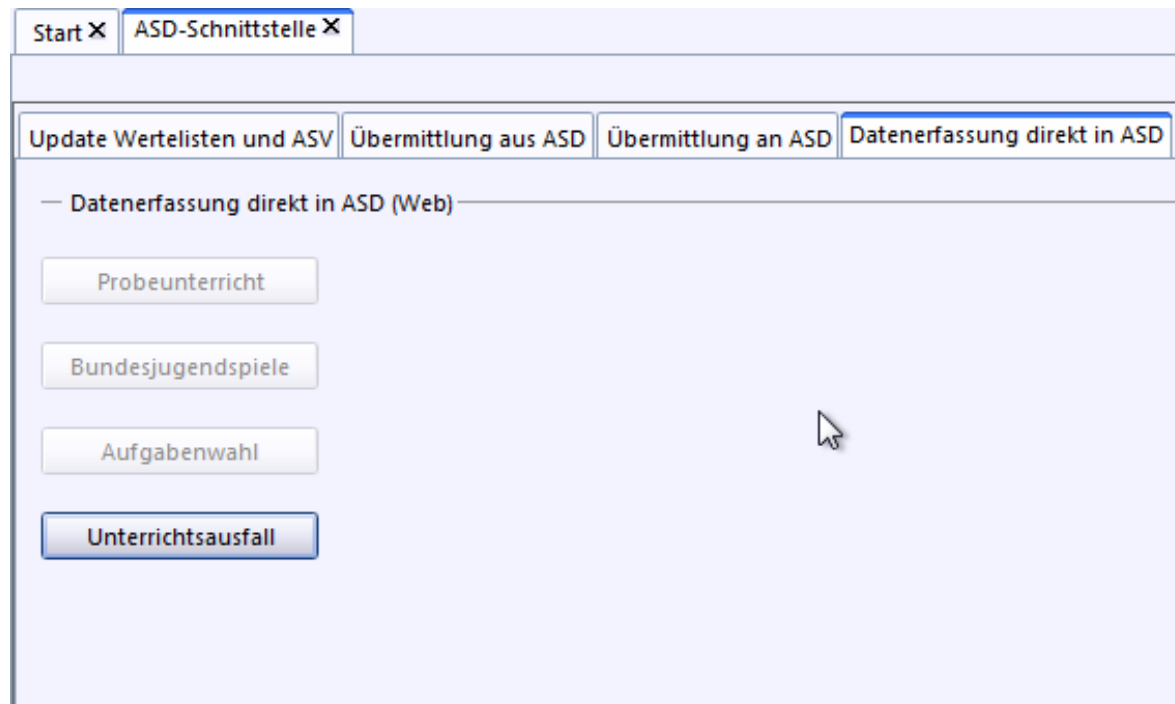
Start ✕ ASD-Schnittstelle ✕

Update Wertelisten und ASV | Übermittlung aus ASD | Übermittlung an ASD | Datenerfassung direkt in ASD

Datenerfassung direkt in ASD (Web)

Probeunterricht

Bundesjugendspiele

Aufgabenwahl

Unterrichtsausfall